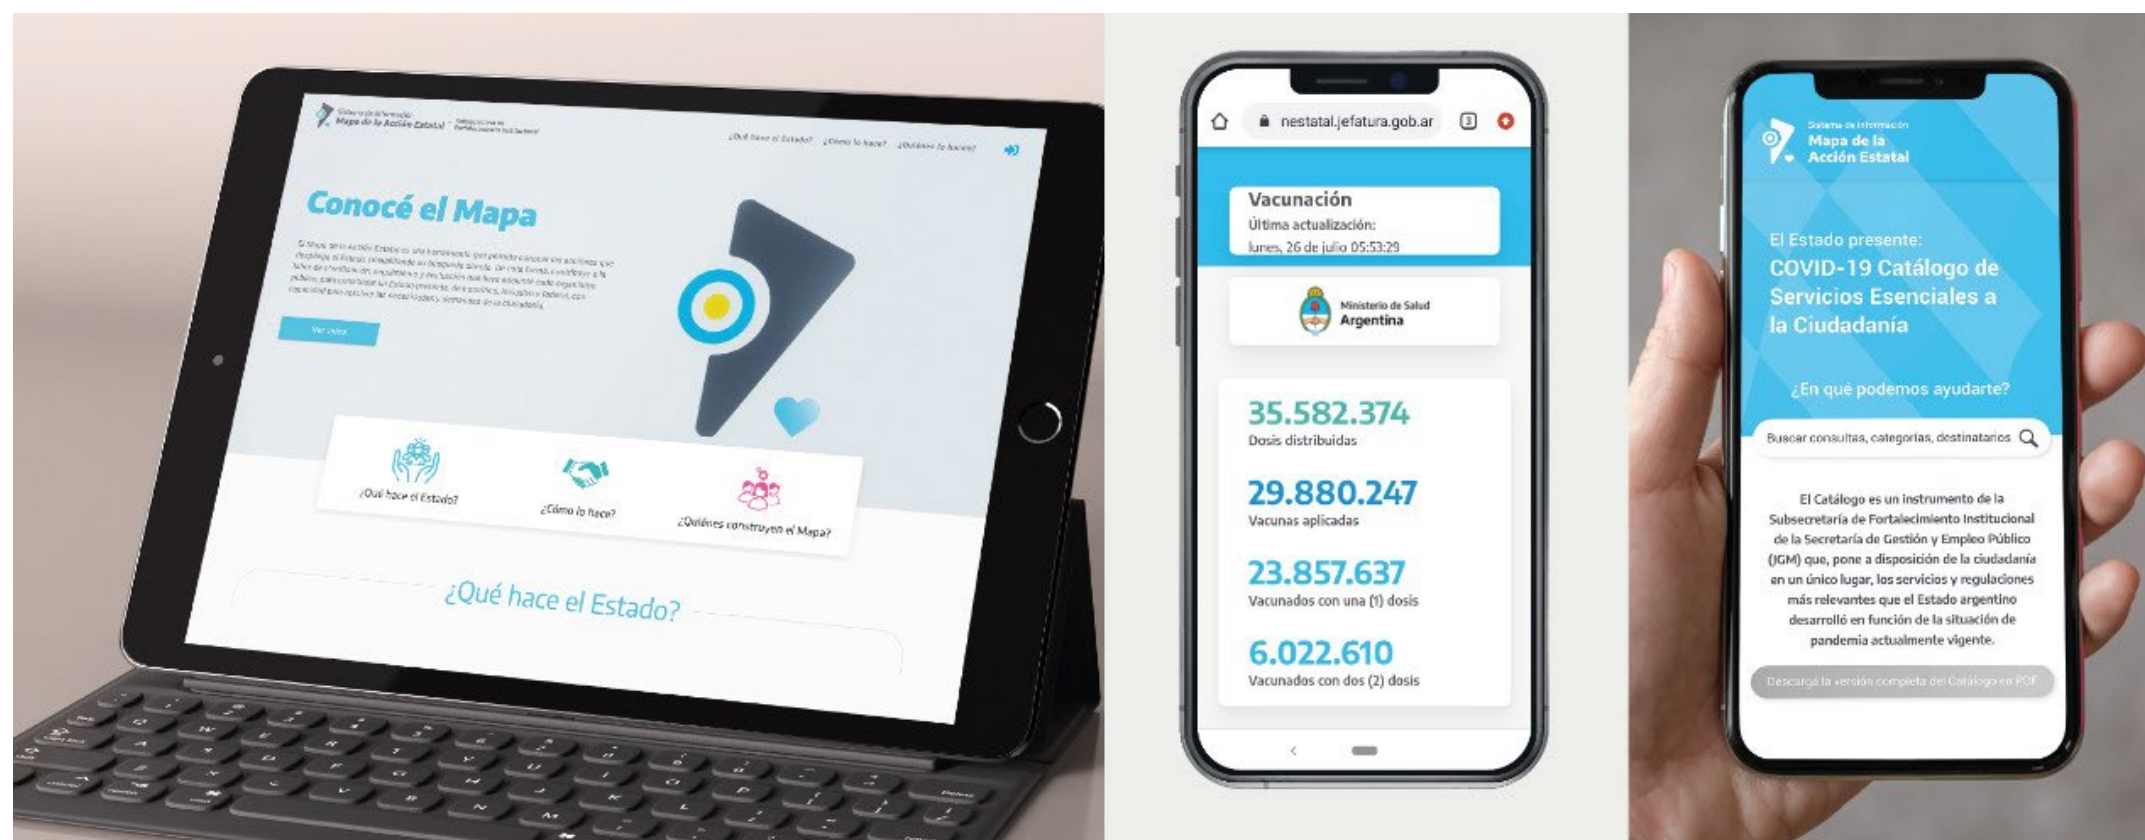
Sistema de Información
Mapa de la Acción Estatal

¿Qué hace el Estado? ¿Cómo lo hace? ¿Quiénes lo hacen?

Conocé el Mapa

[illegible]

Ver video

¿Qué hace el Estado?

¿Cómo lo hace?

¿Quiénes construyen el Mapa?

¿Qué hace el Estado?

nestatal.jefatura.gob.ar

Vacunación
Última actualización:
lunes, 26 de julio 05:53:29

Ministerio de Salud
Argentina

35.582.374
Dosis distribuidas

29.880.247
Vacunas aplicadas

23.857.637
Vacunados con una (1) dosis

6.022.610
Vacunados con dos (2) dosis

Sistema de Información
Mapa de la Acción Estatal

El Estado presente:
COVID-19 Catálogo de Servicios Esenciales a la Ciudadanía

¿En qué podemos ayudarte?

Buscar consultas, categorías, destinatarios

El Catálogo es un instrumento de la Subsecretaría de Fortalecimiento Institucional de la Secretaría de Gestión y Empleo Público (JGM) que, pone a disposición de la ciudadanía en un único lugar, los servicios y regulaciones más relevantes que el Estado argentino desarrolló en función de la situación de pandemia actualmente vigente.

Descargá la versión completa del Catálogo en PDF